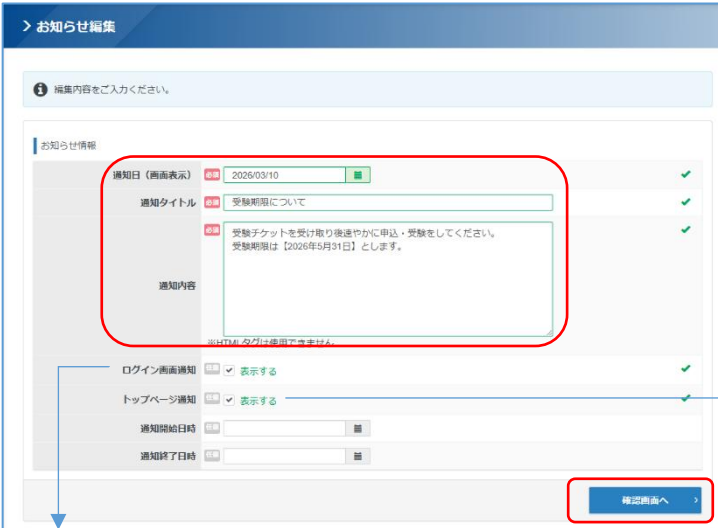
> お知らせ編集

編集内容をご入力ください。

お知らせ情報

| | | |
|---|---|---|
| 通知日（画面表示） | 必須 2026/03/10 | ✔ |
| 通知タイトル | 必須 受験期限について | ✔ |
| 通知内容 | 必須 受験チケットを受け取り後速やかに申込・受験をしてください。受験期限は【2026年5月31日】とします。 ※HTMLタグは使用できません。 | ✔ |
| ログイン画面通知 | 任意 ✔ 表示する | ✔ |
| トップページ通知 | 任意 ✔ 表示する | ✔ |
| 通知開始日時 | 任意 | |
| 通知終了日時 | 任意 | |

確認画面へ >